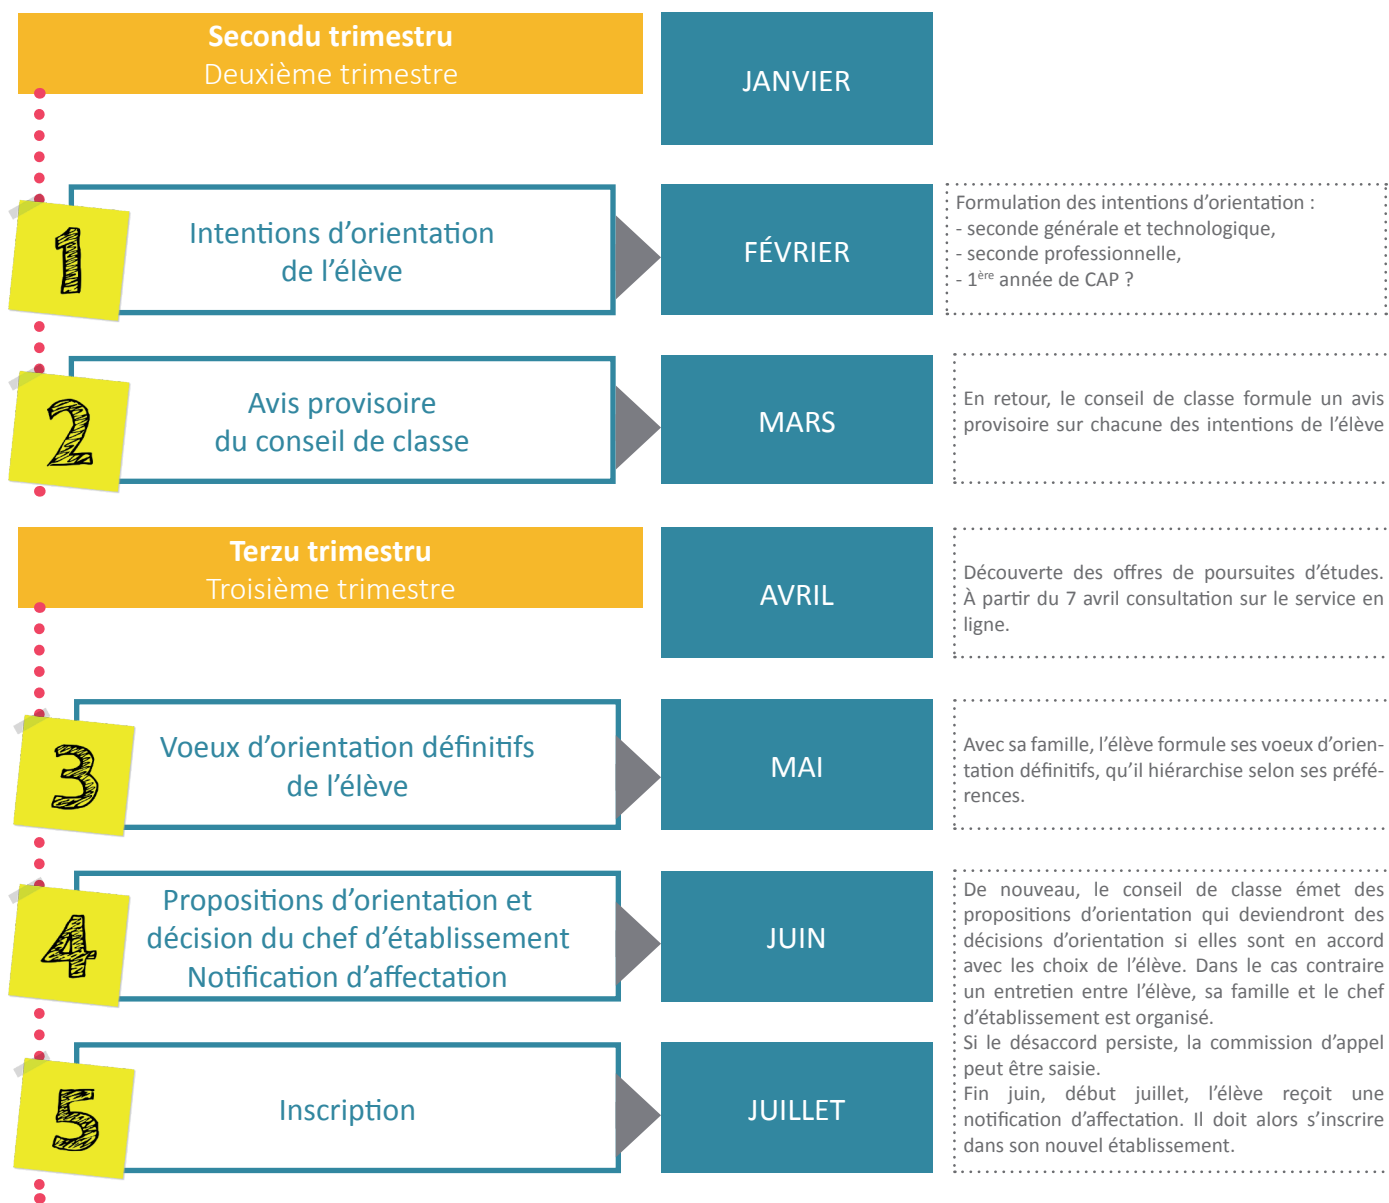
Secondu trimestru
Deuxième trimestre

JANVIER

1

Intentions d’orientation de l’élève

FÉVRIER

Formulation des intentions d’orientation :
- seconde générale et technologique,
- seconde professionnelle,
- $1^{ère}$ année de CAP ?

2

Avis provisoire du conseil de classe

MARS

En retour, le conseil de classe formule un avis provisoire sur chacune des intentions de l’élève

Terzu trimestru
Troisième trimestre

AVRIL

Découverte des offres de poursuites d’études. À partir du 7 avril consultation sur le service en ligne.

3

Voeux d’orientation définitifs de l’élève

MAI

Avec sa famille, l’élève formule ses voeux d’orientation définitifs, qu’il hiérarchise selon ses préférences.

4

Propositions d’orientation et décision du chef d’établissement
Notification d’affectation

JUIN

De nouveau, le conseil de classe émet des propositions d’orientation qui deviendront des décisions d’orientation si elles sont en accord avec les choix de l’élève. Dans le cas contraire un entretien entre l’élève, sa famille et le chef d’établissement est organisé.
Si le désaccord persiste, la commission d’appel peut être saisie.
Fin juin, début juillet, l’élève reçoit une notification d’affectation. Il doit alors s’inscrire dans son nouvel établissement.

5

Inscription

JUILLET